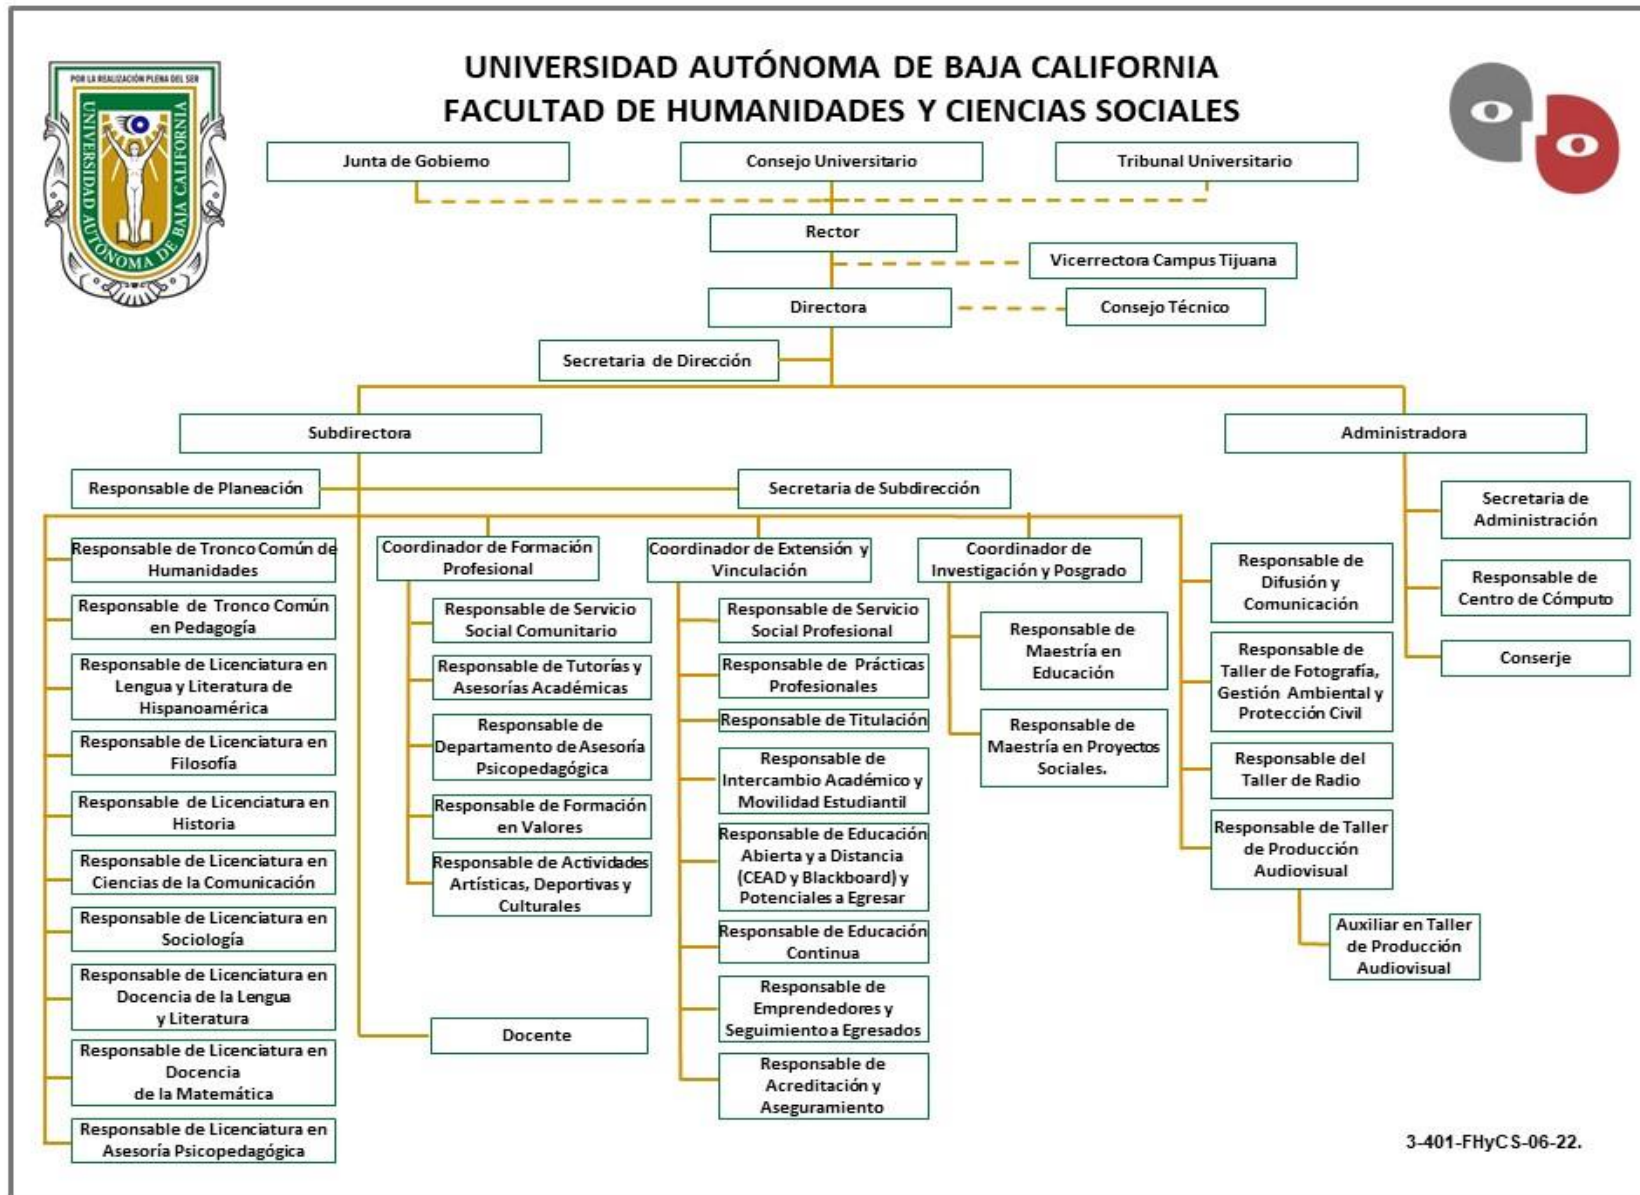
UNIVERSIDAD AUTÓNOMA DE BAJA CALIFORNIA
FACULTAD DE HUMANIDADES Y CIENCIAS SOCIALES

POR LA REALIZACIÓN PLENA DEL SER
UNIVERSIDAD AUTÓNOMA DE BAJA CALIFORNIA

Junta de Gobiemo
Consejo Universitario
Tribunal Universitario
Rector
Vicerrectora Campus Tijuana
Directora
Consejo Técnico
Secretaria de Dirección
Subdirectora
Administradora
Responsable de Planeación
Secretaria de Subdirección

Responsable de Tronco Común de Humanidades
Responsable de Tronco Común en Pedagogía
Responsable de Licenciatura en Lengua y Literatura de Hispanoamérica
Responsable de Licenciatura en Filosofía
Responsable de Licenciatura en Historia
Responsable de Licenciatura en Ciencias de la Comunicación
Responsable de Licenciatura en Sociología
Responsable de Licenciatura en Docencia de la Lengua y Literatura
Responsable de Licenciatura en Docencia de la Matemática
Responsable de Licenciatura en Asesoría Psicopedagógica

Coordinador de Formación Profesional
Responsable de Servicio Social Comunitario
Responsable de Tutorías y Asesorías Académicas
Responsable de Departamento de Asesoría Psicopedagógica
Responsable de Formación en Valores
Responsable de Actividades Artísticas, Deportivas y Culturales
Docente

Coordinador de Extensión y Vinculación
Responsable de Servicio Social Profesional
Responsable de Prácticas Profesionales
Responsable de Titulación
Responsable de Intercambio Académico y Movilidad Estudiantil
Responsable de Educación Abierta y a Distancia (CEAD y Blackboard) y Potenciales a Egresar
Responsable de Educación Continua
Responsable de Emprendedores y Seguimiento a Egresados
Responsable de Acreditación y Aseguramiento

Coordinador de Investigación y Posgrado
Responsable de Maestría en Educación
Responsable de Maestría en Proyectos Sociales.

Responsable de Difusión y Comunicación
Responsable de Taller de Fotografía, Gestión Ambiental y Protección Civil
Responsable del Taller de Radio
Responsable de Taller de Producción Audiovisual
Auxiliar en Taller de Producción Audiovisual

Secretaria de Administración
Responsable de Centro de Cómputo
Conserje

3-401-FHyCS-06-22.